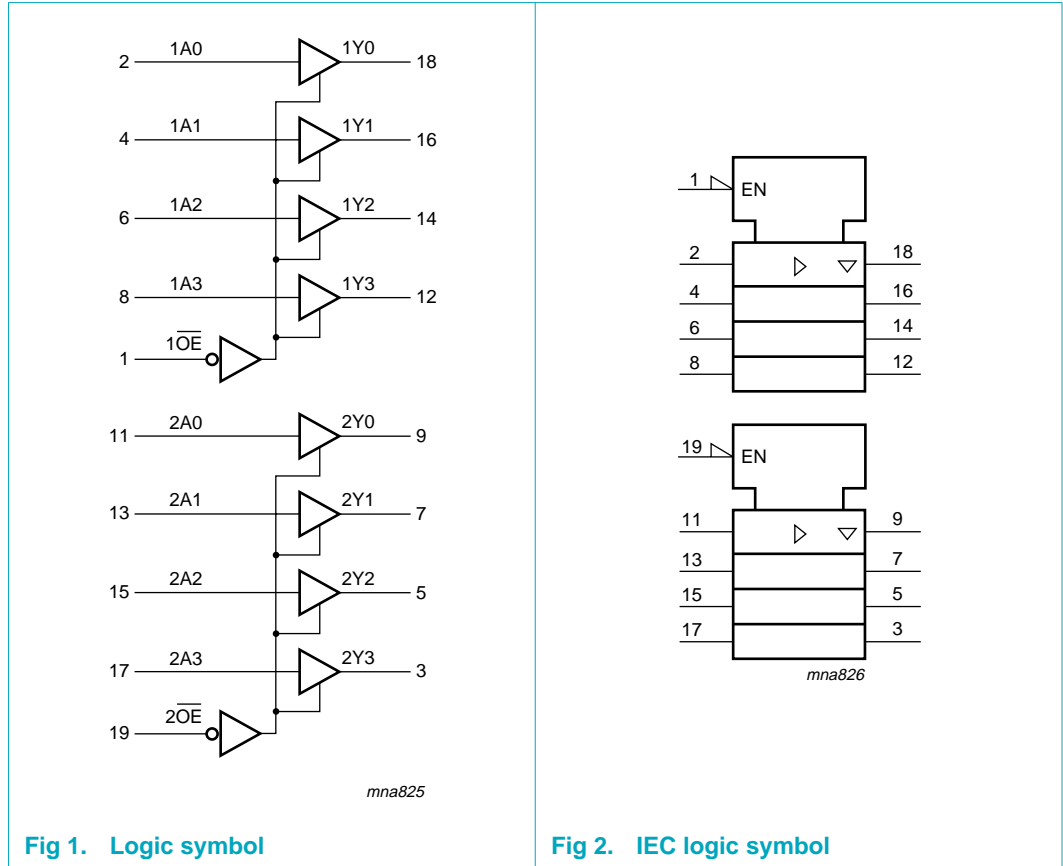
2 1A0 1Y0 18
4 1A1 1Y1 16
6 1A2 1Y2 14
8 1A3 1Y3 12
1 $1\overline{OE}$
11 2A0 2Y0 9
13 2A1 2Y1 7
15 2A2 2Y2 5
17 2A3 2Y3 3
19 $2\overline{OE}$

mna825

Fig 1. Logic symbol

1 EN
2 18
4 16
6 14
8 12

19 EN
11 9
13 7
15 5
17 3

mna826

Fig 2. IEC logic symbol